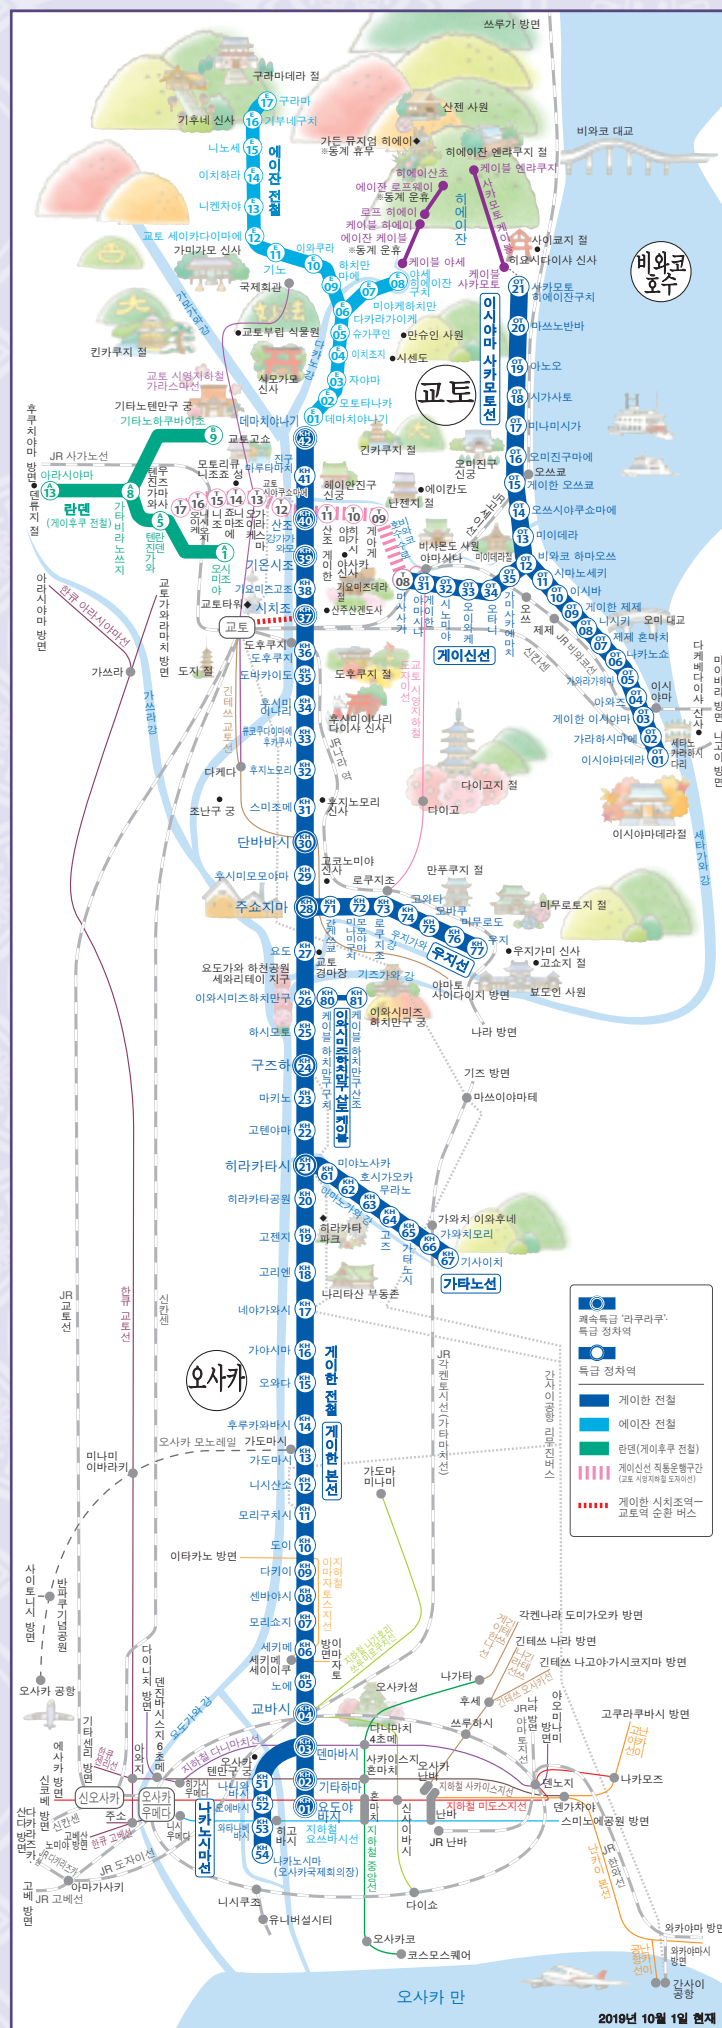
쓰루가 방면

구라마데라 절
E 17 구라마
기후네 신사 E 16 기부네구치
E 15 니노세
E 14 이치하라
E 13 니켄차야
에이잔 전철
E 12 교토 세이카다이마에
가미가모 신사
E 11 기노
E 10 이와쿠라
E 09 하치만마에
E 08 미야케하치만
E 07 다카라가이케
E 06 슈가쿠인
E 05 이치조지
E 04 자야마
E 03 모토타나카
E 02 데마치야나기
E 01

산젠 사원
가든 뮤지엄 히에이
※동계 휴무
에이잔 로프웨이
※동계 운휴
로프 히에이
케이블 히에이
에이잔 케이블
※동계 운휴
케이블 야세
야세 히에이잔구치
히에이잔
히에이잔 엔랴쿠지 절
케이블 엔랴쿠지
사카모토 케이블
케이블 사카모토
비와코 대교
사이쿄지 절
히요시타이샤 신사
비와코 호수

이시야마 사카모토선
OT 21 사카모토 히에이잔구치
OT 20 마쓰노반바
OT 19 아노오
OT 18 시가사토
OT 17 미나미시가
OT 16 오미진구마에
OT 15 게이한 오쓰쿄
OT 14 오쓰시야쿠쇼마에
OT 13 미이데라
OT 12 비와코 하마오쓰
OT 11 시마노세키
OT 10 이시바
OT 09 게이한 제제
OT 08 니시키
OT 07 제제 혼마치
OT 06 나카노쇼
OT 05 이시야마
OT 04 가라하시마에
OT 03 게이한 이시야마
OT 02 가라하시마에
OT 01 이시야마데라

오미진구 신궁
오쓰쿄
오쓰
제제
오미 대교
다케베타이샤 신사
니고이 방면
세타노 가라하시 다리
이시야마데라 절
세타가와 강
JR 비와코선

국제회관
교토부립 식물원
기타야마
다카노강
킨카쿠지 절
교토 시영지하철 가라스마선
시모가모 신사
만슈인 사원
시센도
교토
긴카쿠지 절
기타노텐만구 궁
기타노하쿠바이초
후쿠치야마 방면 JR 사가노선
아라시야마
란덴 (게이후쿠 전철)
가타비라노쓰지
덴진가와
텐란진덴
모토리큐 니조조 성
교토고쇼
데라마치
마루타마치
지하철 도자이선
산조케이한
산조
기온시조
시조
가와라마치
교토타워
교토
시치조
헤이안진구 신궁
에이칸도
난젠지 절
게아게
히가시야마
비와호 수로
야마시나
비사몬도 사원
미사사기
게이신선
08 OT 31 OT 32 OT 33 OT 34 OT 35
가미사카에마치
하마오쓰
교토 시영지하철 도자이선
신주쿠 신사
도후쿠지
도바카이도
후시미이나리
후시미이나리 다이샤 신사
긴테쓰 교토선
JR 나라선
후지노모리
스미조메
단바바시
후시미모모야마
주쇼지마
조난구 궁
다케다
다이고지 절
다이고
고코노미야 신사
로쿠지조
만푸쿠지 절
고와타
오바쿠
미무로도
우지
우지선
미무로토지 절
우지가미 신사
고쇼지 절
뵤도인 사원
주쇼지마
미모노미야
로쿠지조
요도
요도가와 하천공원 세와리테이 지구
교토 경마장
기즈가와 강
아마토 사이다이지 방면
나라 방면
이와시미즈하치만구 궁
하시모토
구즈하
마키노
고텐야마
히라카타시
히라카타공원
고젠지
고리엔
네야가와시
가야시마
오와다
후루카와바시
가도마시
니시산소
모리구치시
도이
다키이
센바야시
모리쇼지
세키메 세이이쿠
노에
교바시
이와시미즈하치만구 산조 케이블
게이한 케이블
히라카타시
미야노사카
호시가오카
무라노
고즈
가와치모리
가타노시
가와치 이와후네
가타노선
기사이치
이치이
사키가오카
미야 노사카
마스이이야마테
기즈 방면
나리타산 부동존

JR 교토선
한큐 교토선
신칸센
JR 각켄토시선 (가타마치선)
간사이공항 리무진버스
오사카
게이한 전철
게이한본선
오사카 모노레일
미나미 이바라키
이타카노 방면
가도마 미나미
지하철 나가호리 쓰루미료쿠치선
지하철 다니마치선
지하철 사카이스지선
지하철 미도스지선
지하철 요쓰바시선
오사카성
다마쓰쿠리
모리노미야
쓰루하시
오사카 공항
반파쿠기념공원
사이토니시 방면
JR 교토선
한큐 교토선
미도스지선
긴테쓰 나라선
긴테쓰 나라 방면
긴테쓰 나고야·가시코지마 방면
각켄나라 도미가오카 방면
나가타
후세
고우라쿠바시 방면
고나카야마 선
나카모즈
닛폰바시
난바
JR 난바
덴노지
덴가차야
스미노에공원 방면
다이쇼
유니버설시티
니시쿠조
오사카코
코스모스퀘어
오사카 만
와카야마 방면
와카야마시 방면
간사이공항
JR 한와선
난카이 본선
난카이 공항선
신오사카
오사카 우메다
나카노시마선
OT 51 오사카 나카노시마 이마에
오에바시
와타나베바시
나니와바시
52
53
54 나카노시마 (오사카국제회의장)
1 요도야바시
2 기타하마
3 덴마바시
4
오사카 빈센
오사카 보우디
기타신치
니시우메다
히가시 우메다
아와자
혼마치
요쓰바시
덴진바시스지 6초메
오기마치
텐마
교토쿠 오디
시타 사이 다이시
니시나카지마 미나미카타
주소
고베 방면
산다 다카라즈카 방면
에사카 방면
JR 도자이선
JR 고베선
아마가사키
JR 다카라즈카선
한큐 고베선
2019년 10월 1일 현재

쾌속특급 '라쿠라쿠' 특급 정차역
특급 정차역
게이한 전철
에이잔 전철
란덴(게이후쿠 전철)
게이신선 직통운행구간 (교토 시영지하철 도자이선)
게이한 시치조역 — 교토역 순환 버스